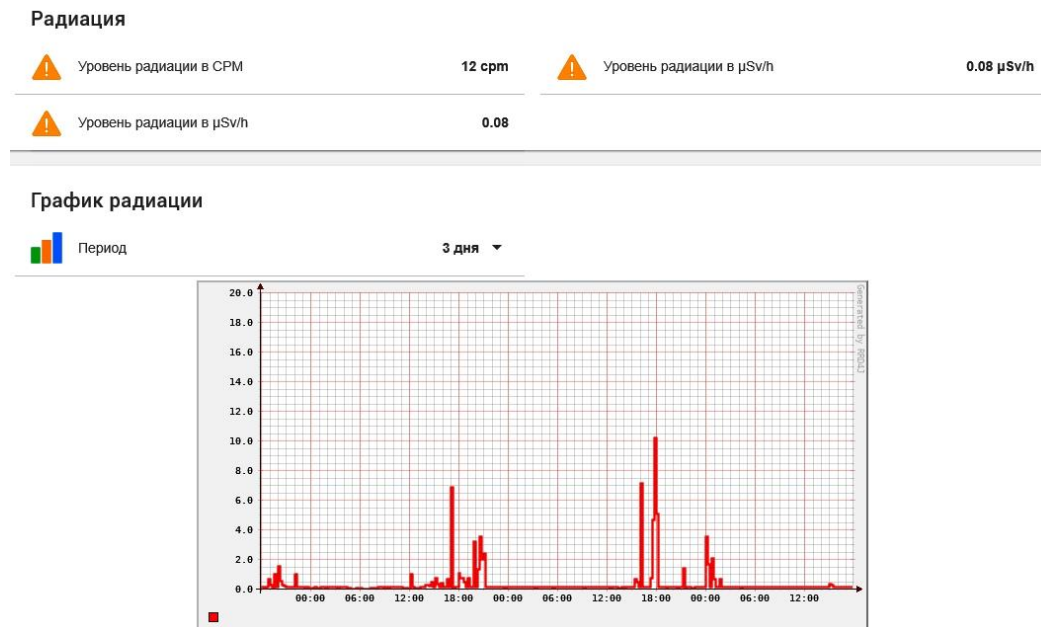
Радиация

Уровень радиации в CPM 12 cpm

Уровень радиации в µSv/h 0.08 µSv/h

Уровень радиации в µSv/h 0.08

График радиации

Период 3 дня

20.0
18.0
16.0
14.0
12.0
10.0
8.0
6.0
4.0
2.0
0.0

00:00 06:00 12:00 18:00 00:00 06:00 12:00 18:00 00:00 06:00 12:00

Generated by RRD4J